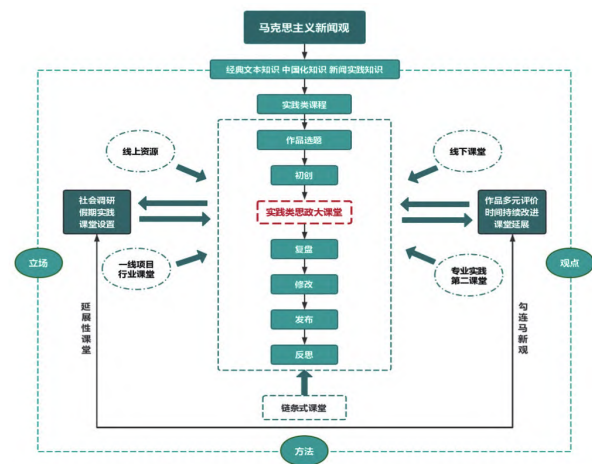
马克思主义新闻观

经典文本知识 中国化知识 新闻实践知识

实践类课程

作品选题

线上资源

线下课堂

初创

社会调研
假期实践
课堂设置

实践类思政大课堂

作品多元评价
时间持续改进
课堂延展

一线项目
行业课堂

专业实践
第二课堂

复盘

立场

观点

修改

延展性课堂

勾连马新观

发布

反思

链条式课堂

方法